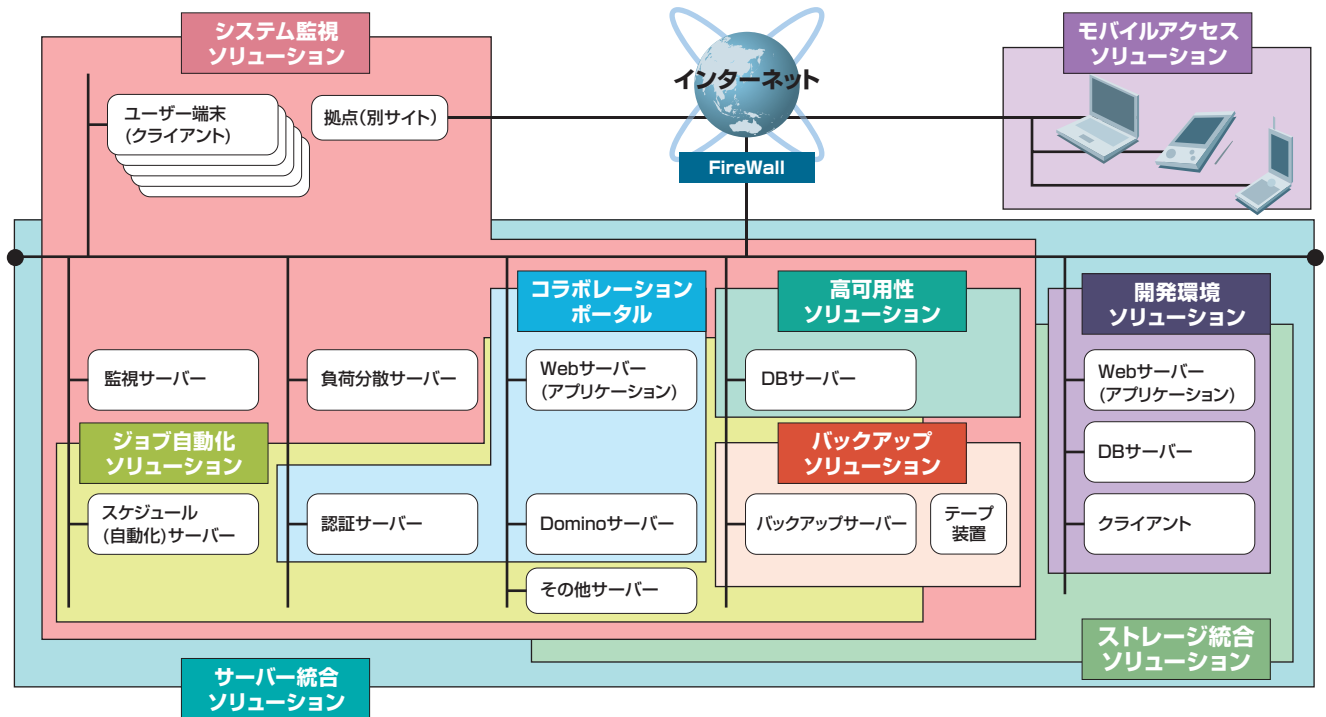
システム監視
ソリューション

インターネット

FireWall

モバイルアクセス
ソリューション

ユーザー端末
(クライアント)

拠点(別サイト)

コラボレーション
ポータル

高可用性
ソリューション

開発環境
ソリューション

監視サーバー

負荷分散サーバー

Webサーバー
(アプリケーション)

DBサーバー

Webサーバー
(アプリケーション)

ジョブ自動化
ソリューション

バックアップ
ソリューション

DBサーバー

スケジュール
(自動化)サーバー

認証サーバー

Dominoサーバー

バックアップサーバー

テープ
装置

クライアント

その他サーバー

ストレージ統合
ソリューション

サーバー統合
ソリューション